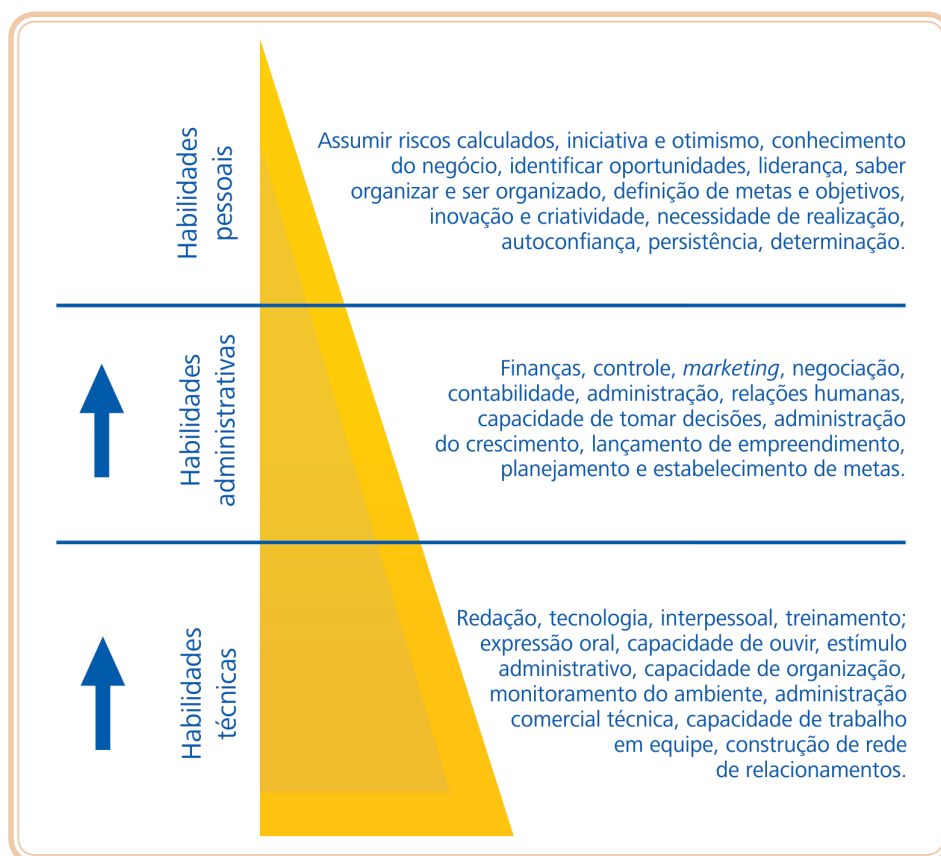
Habilidades pessoais

Assumir riscos calculados, iniciativa e otimismo, conhecimento do negócio, identificar oportunidades, liderança, saber organizar e ser organizado, definição de metas e objetivos, inovação e criatividade, necessidade de realização, autoconfiança, persistência, determinação.

Habilidades administrativas

Finanças, controle, *marketing*, negociação, contabilidade, administração, relações humanas, capacidade de tomar decisões, administração do crescimento, lançamento de empreendimento, planejamento e estabelecimento de metas.

Habilidades técnicas

Redação, tecnologia, interpessoal, treinamento; expressão oral, capacidade de ouvir, estímulo administrativo, capacidade de organização, monitoramento do ambiente, administração comercial técnica, capacidade de trabalho em equipe, construção de rede de relacionamentos.